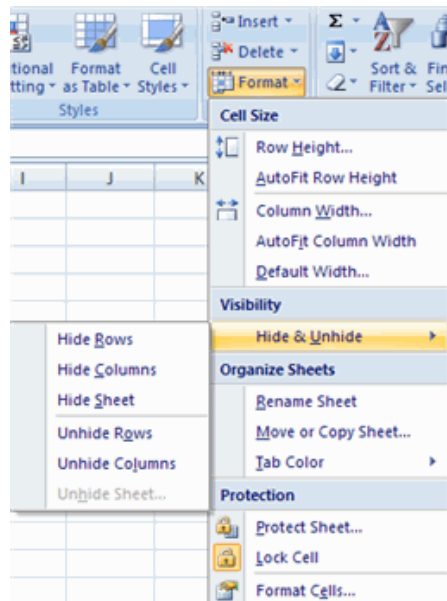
itional tting
Format as Table
Cell Styles
Styles
Insert
Delete
Format
Sort & Filter
Fin Sel
I
J
K
Cell Size
Row Height...
AutoFit Row Height
Column Width...
AutoFit Column Width
Default Width...
Visibility
Hide & Unhide
Organize Sheets
Rename Sheet
Move or Copy Sheet...
Tab Color
Protection
Protect Sheet...
Lock Cell
Format Cells...
Hide Rows
Hide Columns
Hide Sheet
Unhide Rows
Unhide Columns
Unhide Sheet...